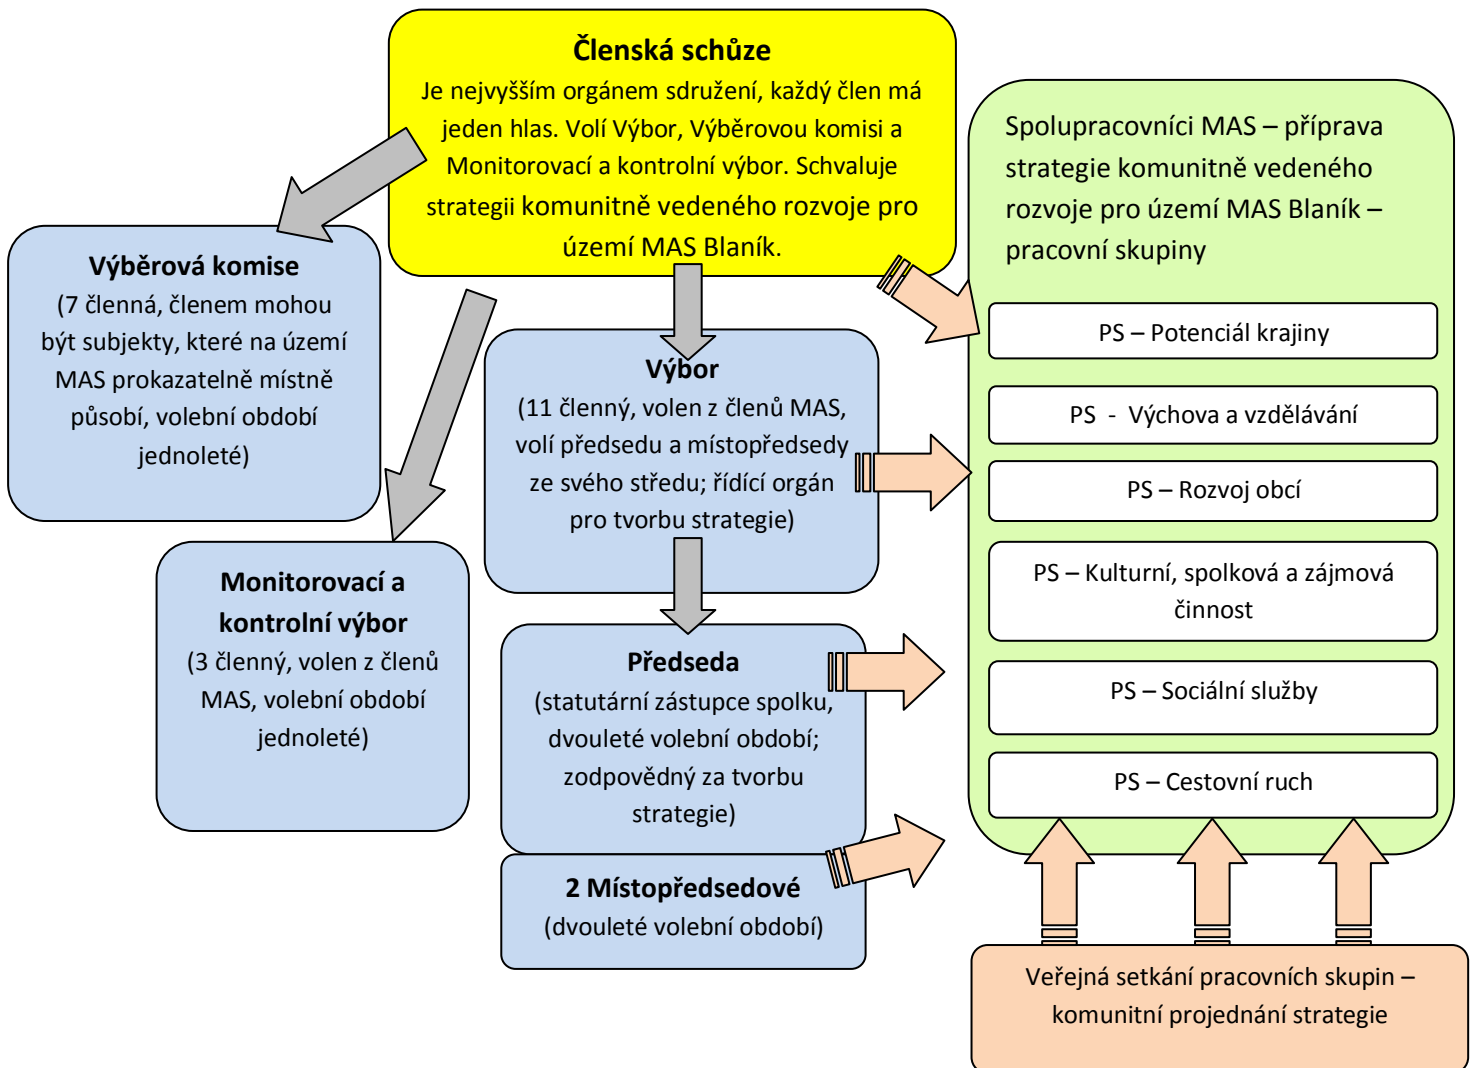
Členská schůze
Je nejvyšším orgánem sdružení, každý člen má jeden hlas. Volí Výbor, Výběrovou komisi a Monitorovací a kontrolní výbor. Schvaluje strategii komunitně vedeného rozvoje pro území MAS Blaník.

Výběrová komise
(7 členná, členem mohou být subjekty, které na území MAS prokazatelně místně působí, volební období jednoleté)

Výbor
(11 členný, volen z členů MAS, volí předsedu a místopředsedy ze svého středu; řídící orgán pro tvorbu strategie)

Monitorovací a kontrolní výbor
(3 členný, volen z členů MAS, volební období jednoleté)

Předseda
(statutární zástupce spolku, dvouleté volební období; zodpovědný za tvorbu strategie)

2 Místopředsedové
(dvouleté volební období)

Spolupracovníci MAS – příprava strategie komunitně vedeného rozvoje pro území MAS Blaník – pracovní skupiny

PS – Potenciál krajiny

PS - Výchova a vzdělávání

PS – Rozvoj obcí

PS – Kulturní, spolková a zájmová činnost

PS – Sociální služby

PS – Cestovní ruch

Veřejná setkání pracovních skupin – komunitní projednání strategie